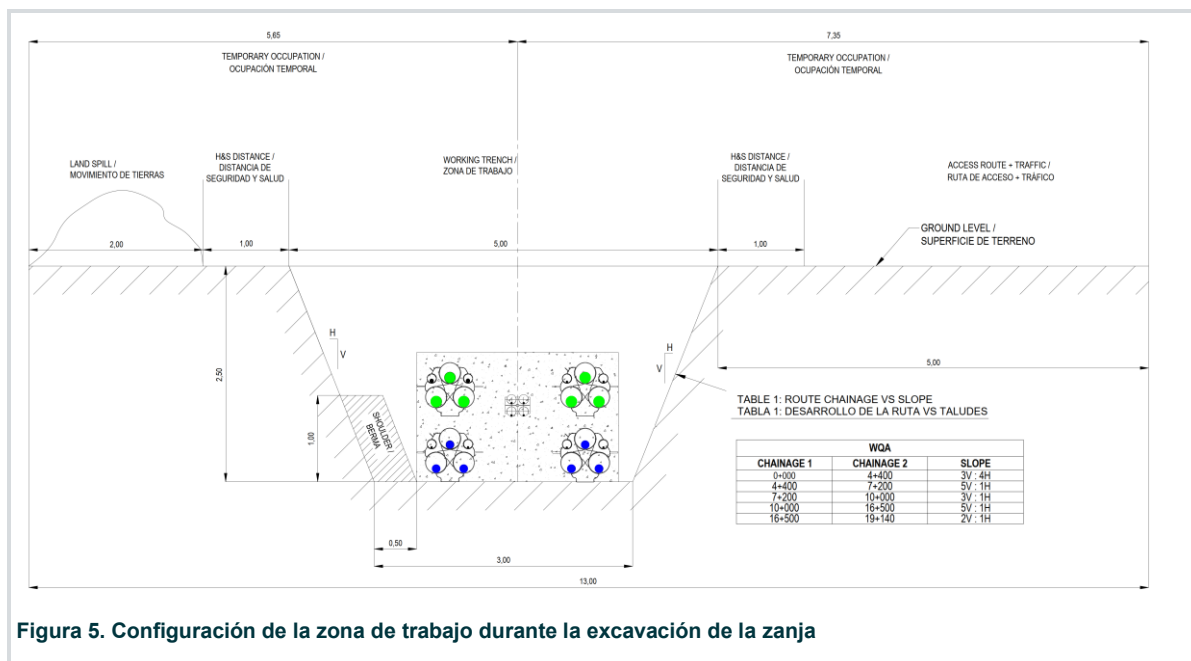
5,65

7,35

TEMPORARY OCCUPATION / OCUPACIÓN TEMPORAL

TEMPORARY OCCUPATION / OCUPACIÓN TEMPORAL

LAND SPILL / MOVIMIENTO DE TIERRAS

H&S DISTANCE / DISTANCIA DE SEGURIDAD Y SALUD

WORKING TRENCH / ZONA DE TRABAJO

H&S DISTANCE / DISTANCIA DE SEGURIDAD Y SALUD

ACCESS ROUTE + TRAFFIC / RUTA DE ACCESO + TRÁFICO

2,00

1,00

5,00

1,00

GROUND LEVEL / SUPERFICIE DE TERRENO

H

V

H

V

2,50

5,00

1,00

SHOULDER / BERMA

TABLE 1: ROUTE CHAINAGE VS SLOPE
TABLA 1: DESARROLLO DE LA RUTA VS TALUDES

| WQA | | |
|---|---|---|
| CHAINAGE 1 | CHAINAGE 2 | SLOPE |
| 0+000 | 4+400 | 3V : 4H |
| 4+400 | 7+200 | 5V : 1H |
| 7+200 | 10+000 | 3V : 1H |
| 10+000 | 16+500 | 5V : 1H |
| 16+500 | 19+140 | 2V : 1H |

0,50

3,00

13,00

Figura 5. Configuración de la zona de trabajo durante la excavación de la zanja